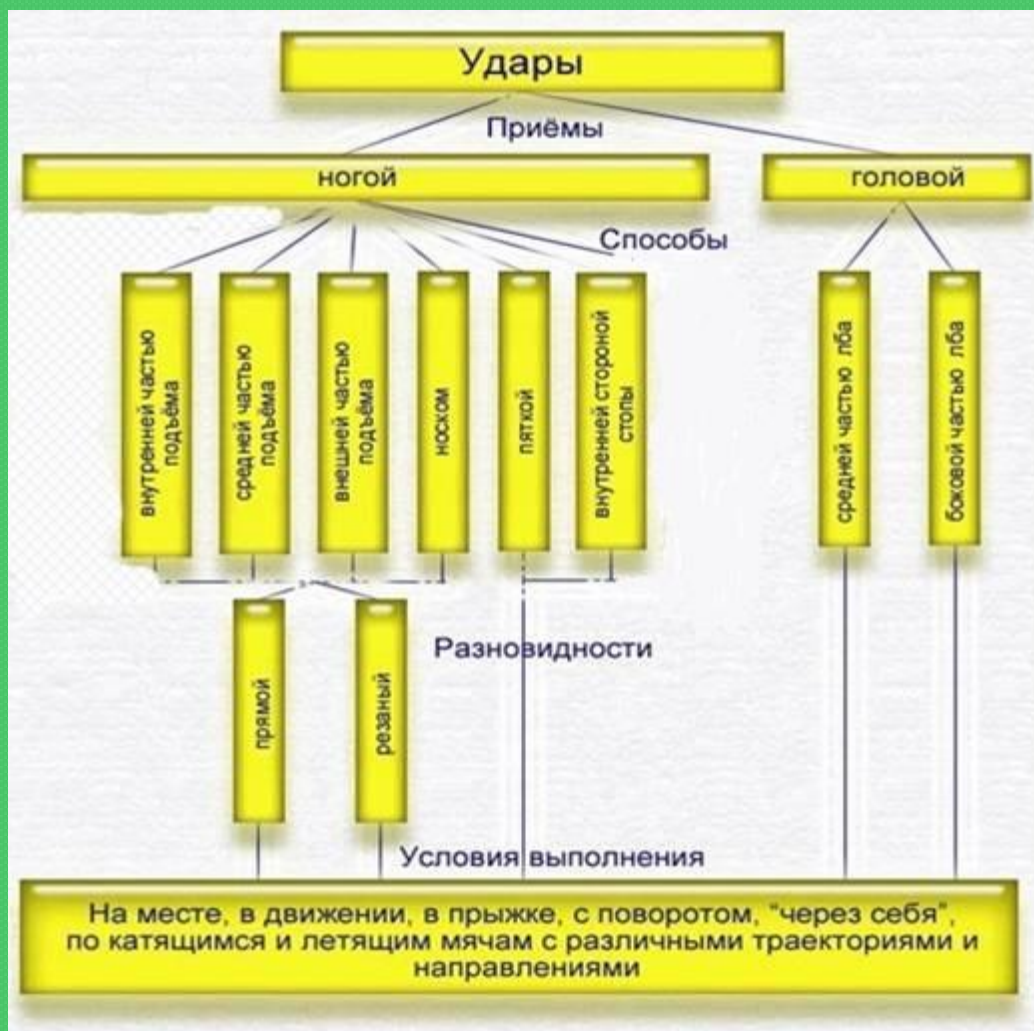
Удары

Приёмы

ногой

головой

Способы

внутренней частью подъёма

средней частью подъёма

внешней частью подъёма

носком

пяткой

внутренней стороной стопы

средней частью лба

боковой частью лба

прямой

резаный

Разновидности

Условия выполнения

На месте, в движении, в прыжке, с поворотом, "через себя", по катящимся и летящим мячам с различными траекториями и направлениями